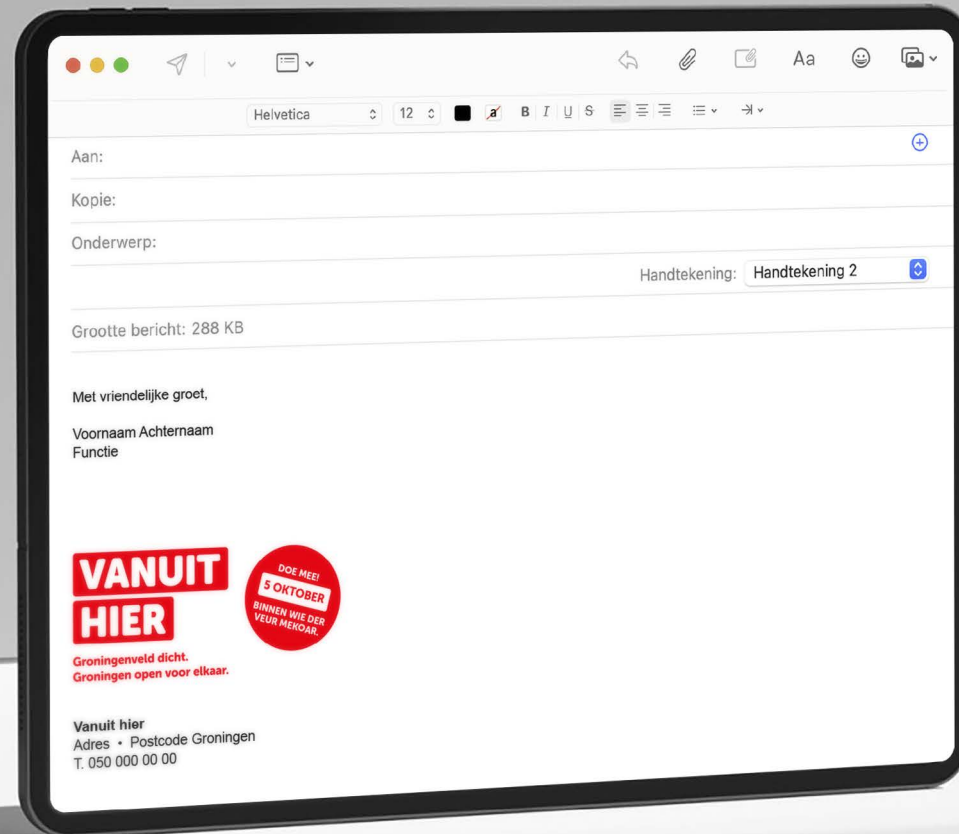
Aa

Helvetica 12 B I U S

Aan:

Kopie:

Onderwerp:

Handtekening: Handtekening 2

Grootte bericht: 288 KB

Met vriendelijke groet,

Voornaam Achternaam
Functie

VANUIT HIER

DOE MEE! 5 OKTOBER BINNEN WIE DER VEUR MEKOAR.

Groningenveld dicht.
Groningen open voor elkaar.

Vanuit hier
Adres • Postcode Groningen
T. 050 000 00 00